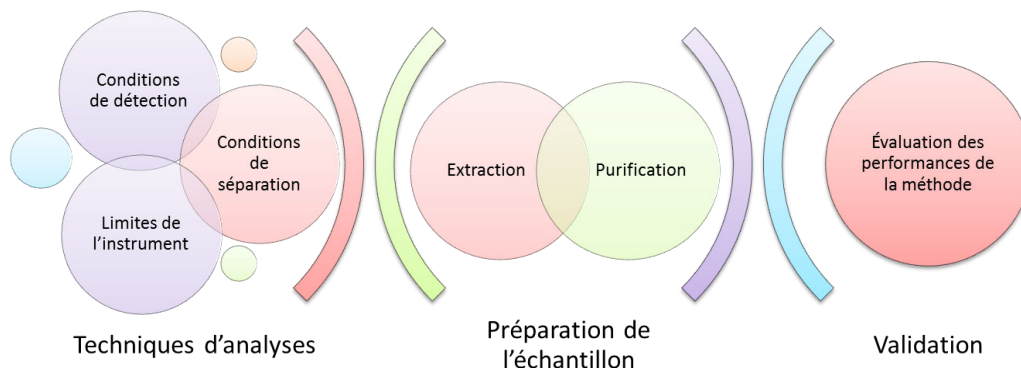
Conditions de détection

Conditions de séparation

Limites de l'instrument

Extraction

Purification

Évaluation des performances de la méthode

Techniques d'analyses

Préparation de l'échantillon

Validation